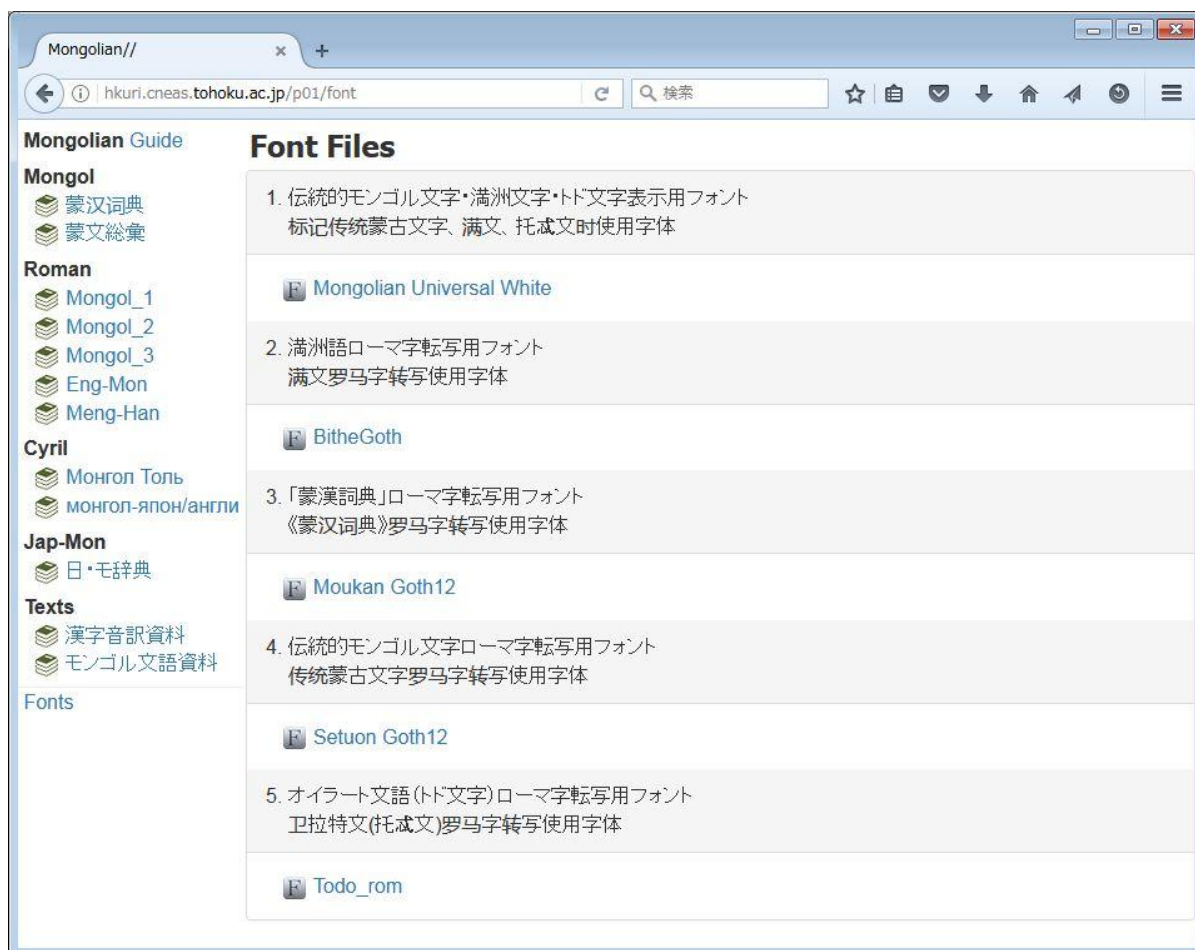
Mongolian// × +

hkuri.cneas.tohoku.ac.jp/p01/font

検索

Mongolian Guide

Mongol
蒙汉词典
蒙文総彙

Roman
Mongol_1
Mongol_2
Mongol_3
Eng-Mon
Meng-Han

Cyril
Монгол Толь
монгол-япон/англи

Jap-Mon
日・モ辞典

Texts
漢字音訳資料
モンゴル文語資料

Fonts

Font Files

1. 伝統的モンゴル文字・満洲文字・トド文字表示用フォント
标记传统蒙古文字、满文、托忒文时使用字体

F Mongolian Universal White

2. 満洲語ローマ字転写用フォント
满文罗马字转写使用字体

F BitheGoth

3. 「蒙漢詞典」ローマ字転写用フォント
《蒙汉词典》罗马字转写使用字体

F Moukan Goth12

4. 伝統的モンゴル文字ローマ字転写用フォント
传统蒙古文字罗马字转写使用字体

F Setuon Goth12

5. オイラート文語(トド文字)ローマ字転写用フォント
卫拉特文(托忒文)罗马字转写使用字体

F Todo_rom